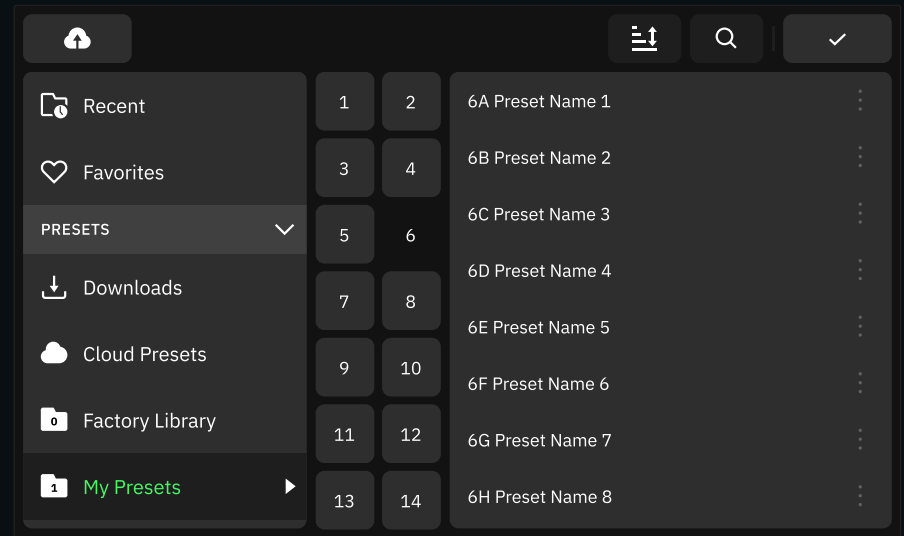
Recent

Favorites

PRESETS

Downloads

Cloud Presets

0 Factory Library

1 My Presets

| 1 | 2 |
|---|---|
| 3 | 4 |
| 5 | 6 |
| 7 | 8 |
| 9 | 10 |
| 11 | 12 |
| 13 | 14 |

6A Preset Name 1

6B Preset Name 2

6C Preset Name 3

6D Preset Name 4

6E Preset Name 5

6F Preset Name 6

6G Preset Name 7

6H Preset Name 8